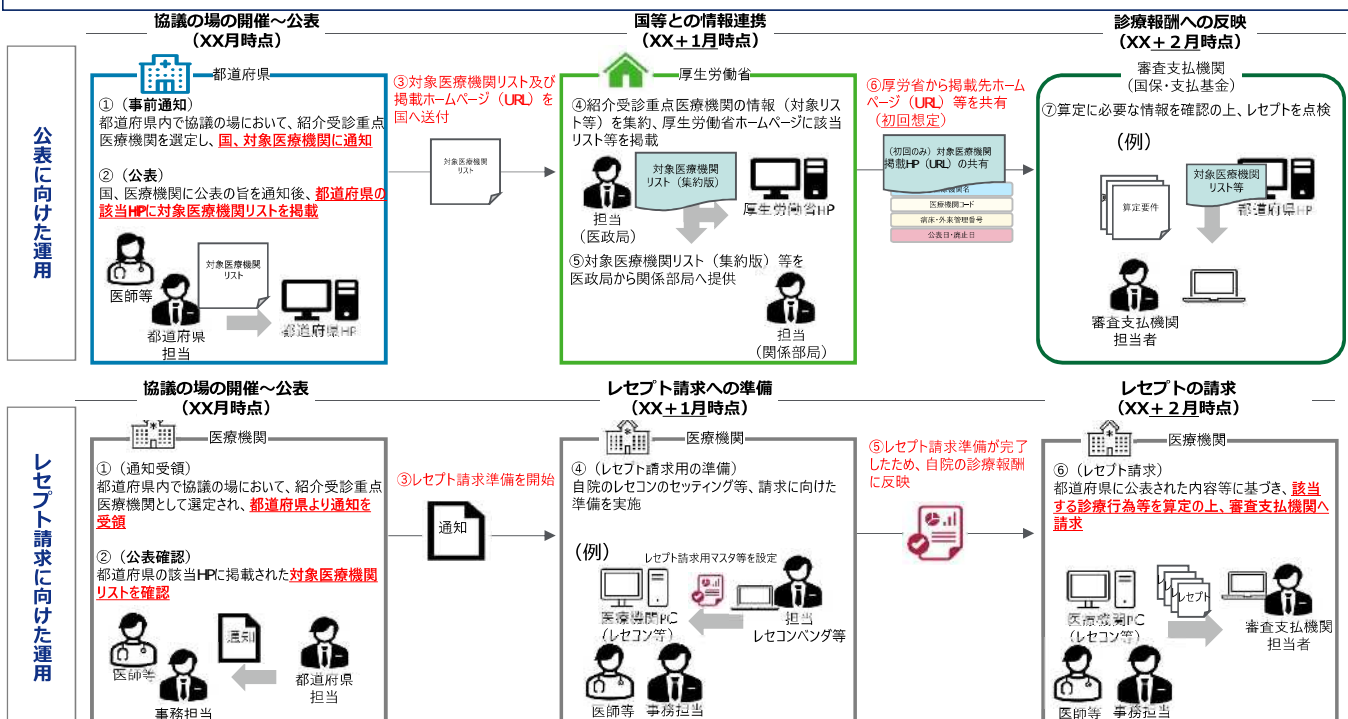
公表に向けた運用

協議の場の開催～公表
（XX月時点）

都道府県

①（事前通知）
都道府県内で協議の場において、紹介受診重点医療機関を選定し、国、対象医療機関に通知

②（公表）
国、医療機関に公表の旨を通知後、都道府県の該当HPに対象医療機関リストを掲載

対象医療機関リスト

医師等

都道府県担当

都道府県HP

③対象医療機関リスト及び掲載ホームページ（URL）を国へ送付

対象医療機関リスト

国等との情報連携
（XX＋1月時点）

厚生労働省

④紹介受診重点医療機関の情報（対象リスト等）を集約、厚生労働省ホームページに該当リスト等を掲載

対象医療機関リスト（集約版）

担当
（医政局）

厚生労働省HP

⑤対象医療機関リスト（集約版）等を医政局から関係部局へ提供

担当
（関係部局）

⑥厚労省から掲載先ホームページ（URL）等を共有
（初回想定）

（初回のみ）対象医療機関掲載HP（URL）の共有

医療機関名

医療機関コード

病床・外来管理番号

公表日・適止日

診療報酬への反映
（XX＋2月時点）

審査支払機関
（国保・支払基金）

⑦算定に必要な情報を確認の上、レセプトを点検

（例）

算定要件

対象医療機関リスト等

都道府県HP

審査支払機関担当者

レセプト請求に向けた運用

協議の場の開催～公表
（XX月時点）

医療機関

①（通知受領）
都道府県内で協議の場において、紹介受診重点医療機関として選定され、都道府県より通知を受領

②（公表確認）
都道府県の該当HPに掲載された対象医療機関リストを確認

通知

医師等

事務担当

都道府県担当

③レセプト請求準備を開始

通知

レセプト請求への準備
（XX＋1月時点）

医療機関

④（レセプト請求用の準備）
自院のレセコンのセッティング等、請求に向けた準備を実施

（例）

レセプト請求用マスタ等を設定

医療機関PC
（レセコン等）

担当
レセコンベンダ等

医師等

事務担当

⑤レセプト請求準備が完了したため、自院の診療報酬に反映

レセプトの請求
（XX＋2月時点）

医療機関

⑥（レセプト請求）
都道府県に公表された内容等に基づき、該当する診療行為等を算定の上、審査支払機関へ請求

医療機関PC
（レセコン等）

レセプト

審査支払機関担当者

医師等

事務担当